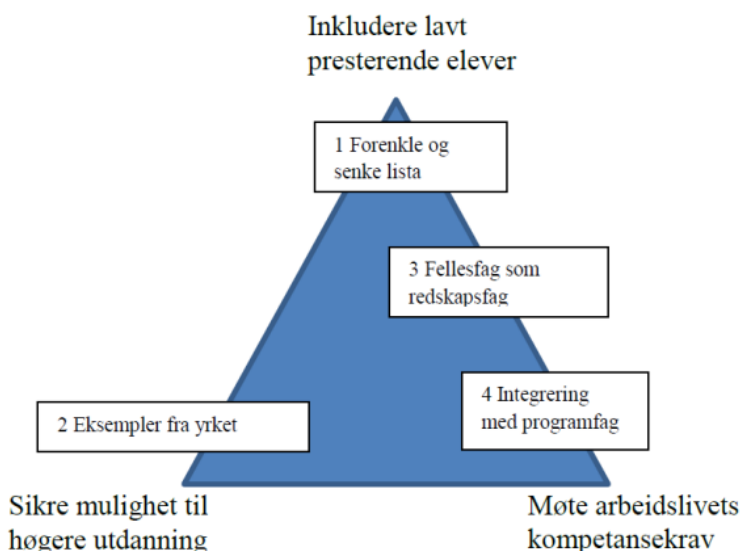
Inkludere lavt presterende elever

1 Forenkle og senke lista

3 Fellesfag som redskapsfag

4 Integrering med programfag

2 Eksempler fra yrket

Sikre mulighet til høgere utdanning

Møte arbeidslivets kompetansekrav